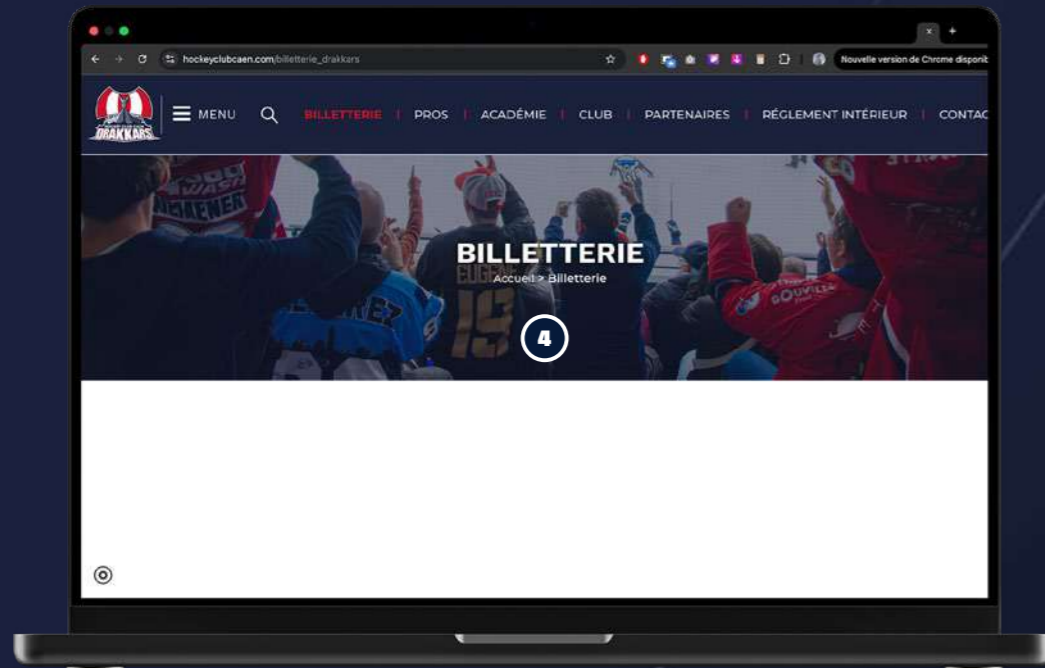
hockeyclubcaen.com/billetterie_drakkars

Nouvelle version de Chrome disponit

DRAKKARS

MENU

BILLETTERIE | PROS | ACADÉMIE | CLUB | PARTENAIRES | RÈGLEMENT INTÉRIEUR | CONTAC

BILLETTERIE

Accueil > Billetterie

4